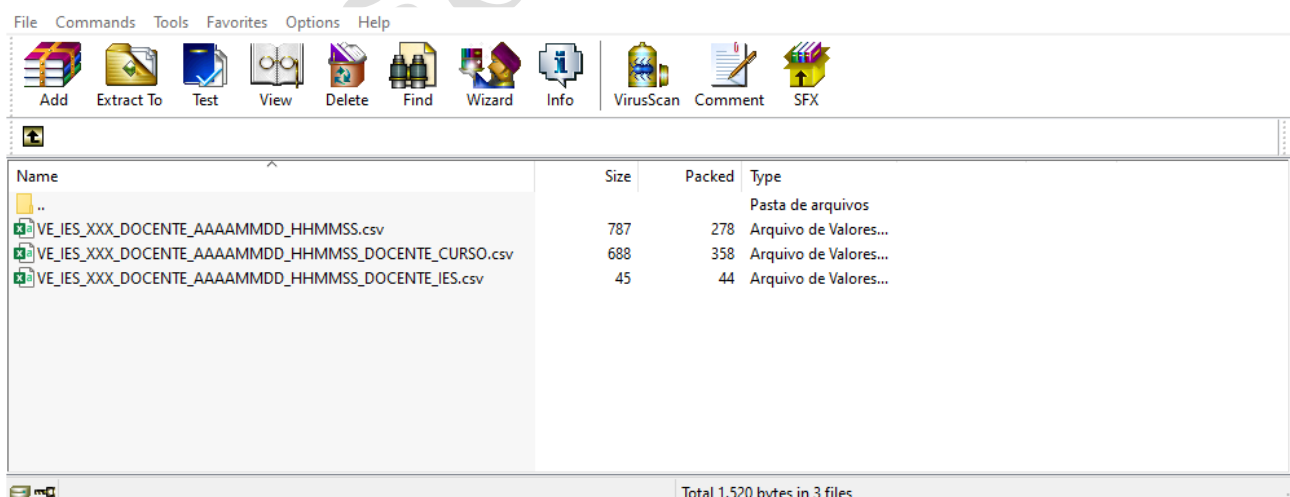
File Commands Tools Favorites Options Help

Add Extract To Test View Delete Find Wizard Info VirusScan Comment SFX

| Name | Size | Packed | Type |
|---|---|---|---|
| .. | | | Pasta de arquivos |
| VE_IES_XXX_DOCENTE_AAAAMMDD_HHMMSS.csv | 787 | 278 | Arquivo de Valores... |
| VE_IES_XXX_DOCENTE_AAAAMMDD_HHMMSS_DOCENTE_CURSO.csv | 688 | 358 | Arquivo de Valores... |
| VE_IES_XXX_DOCENTE_AAAAMMDD_HHMMSS_DOCENTE_IES.csv | 45 | 44 | Arquivo de Valores... |

Total 1,520 bytes in 3 files